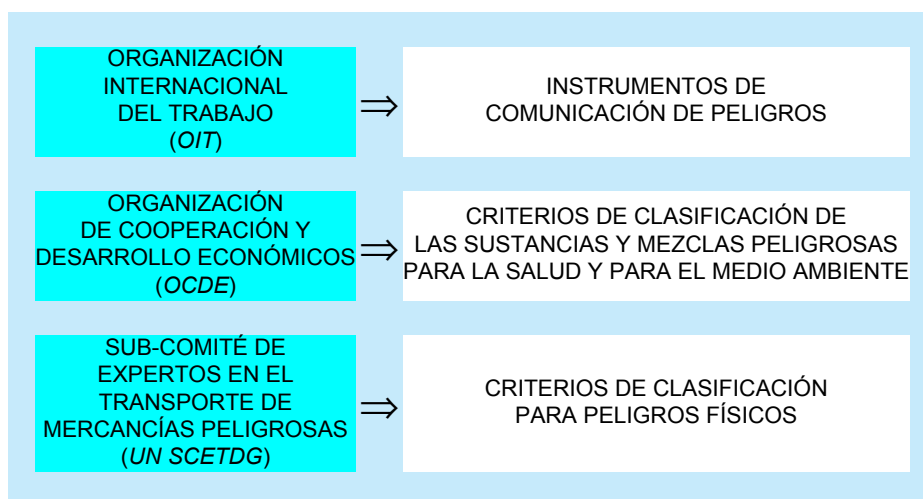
ORGANIZACIÓN INTERNACIONAL DEL TRABAJO (*OIT*)

$\Rightarrow$

INSTRUMENTOS DE COMUNICACIÓN DE PELIGROS

ORGANIZACIÓN DE COOPERACIÓN Y DESARROLLO ECONÓMICOS (*OCDE*)

$\Rightarrow$

CRITERIOS DE CLASIFICACIÓN DE LAS SUSTANCIAS Y MEZCLAS PELIGROSAS PARA LA SALUD Y PARA EL MEDIO AMBIENTE

SUB-COMITÉ DE EXPERTOS EN EL TRANSPORTE DE MERCANCÍAS PELIGROSAS (*UN SCETDG*)

$\Rightarrow$

CRITERIOS DE CLASIFICACIÓN PARA PELIGROS FÍSICOS